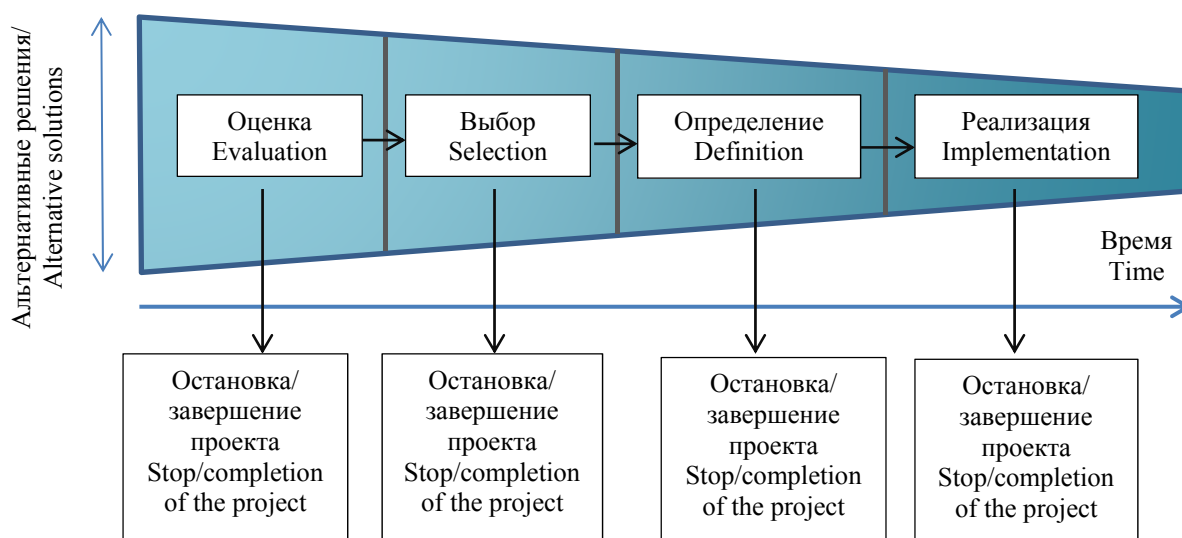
Альтернативные решения/
Alternative solutions

Оценка
Evaluation

Выбор
Selection

Определение
Definition

Реализация
Implementation

Время
Time

Остановка/
завершение
проекта
Stop/completion
of the project

Остановка/
завершение
проекта
Stop/completion
of the project

Остановка/
завершение
проекта
Stop/completion
of the project

Остановка/
завершение
проекта
Stop/completion
of the project